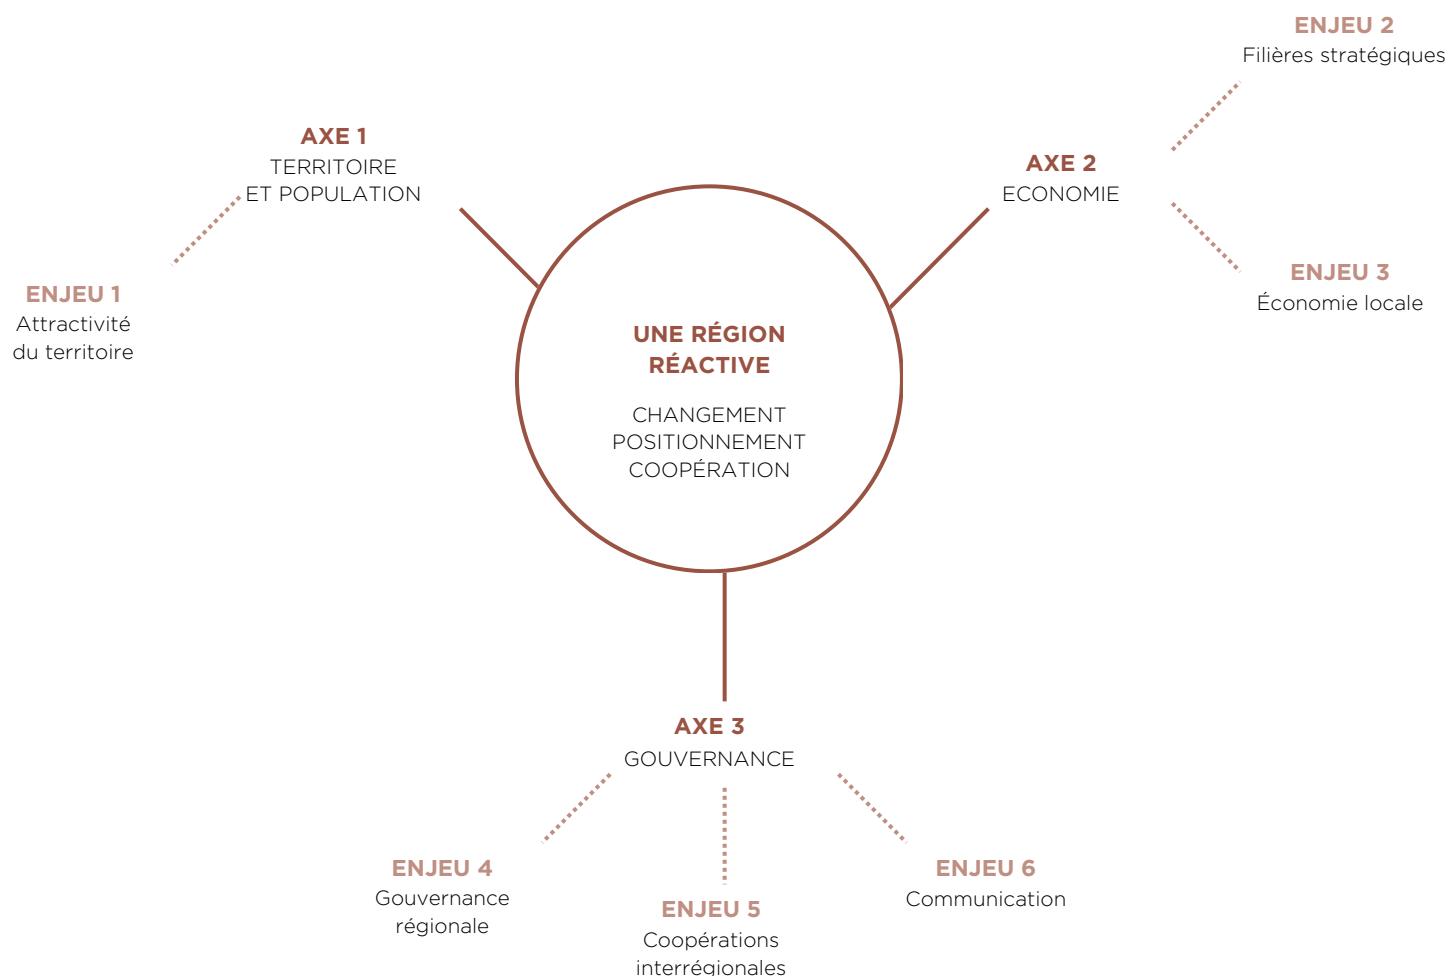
ENJEU 2
Filières stratégiques

AXE 1
TERRITOIRE
ET POPULATION

AXE 2
ECONOMIE

ENJEU 1
Attractivité
du territoire

ENJEU 3
Économie locale

UNE RÉGION
RÉACTIVE

CHANGEMENT
POSITIONNEMENT
COOPÉRATION

AXE 3
GOUVERNANCE

ENJEU 4
Gouvernance
régionale

ENJEU 5
Coopérations
interrégionales

ENJEU 6
Communication